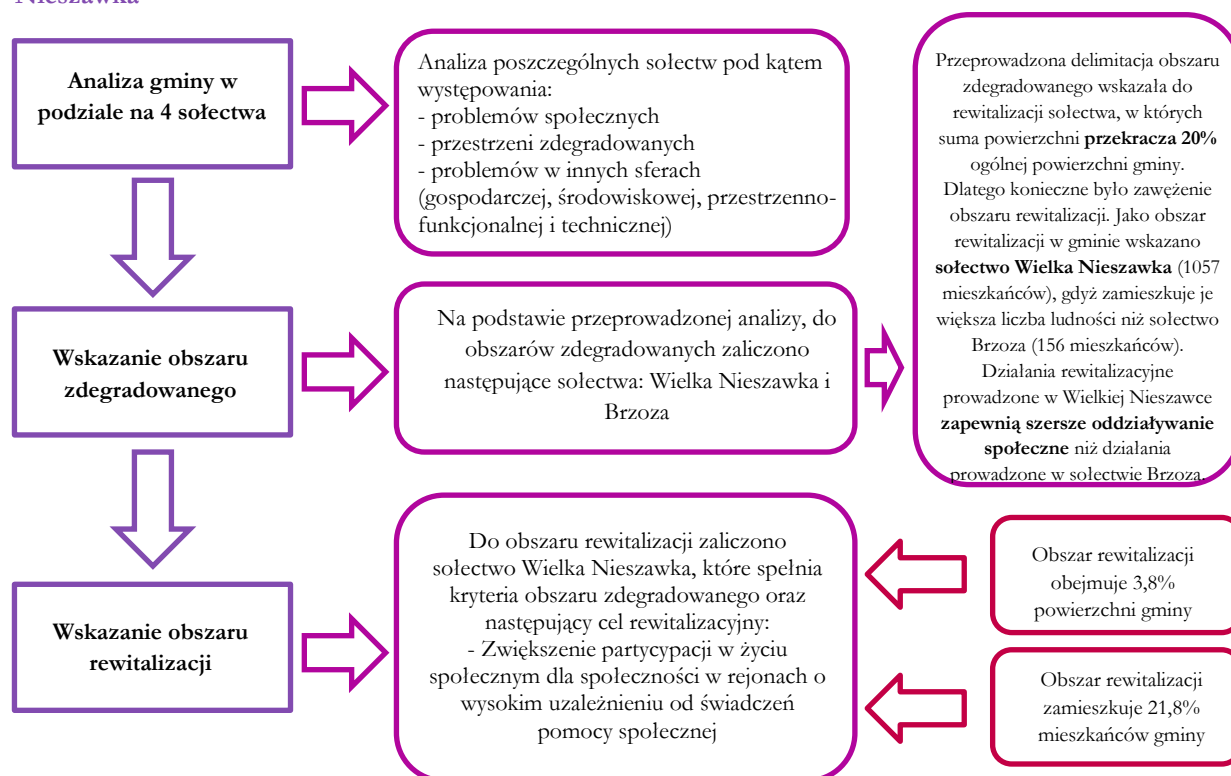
Nieszawka

**Analiza gminy w podziale na 4 sołectwa**

Analiza poszczególnych sołectw pod kątem występowania:
- problemów społecznych
- przestrzeni zdegradowanych
- problemów w innych sferach (gospodarczej, środowiskowej, przestrzenno-funkcjonalnej i technicznej)

**Wskazanie obszaru zdegradowanego**

Na podstawie przeprowadzonej analizy, do obszarów zdegradowanych zaliczono następujące sołectwa: Wielka Nieszawka i Brzoza

Przeprowadzona delimitacja obszaru zdegradowanego wskazała do rewitalizacji sołectwa, w których suma powierzchni **przekracza 20%** ogólnej powierzchni gminy. Dlatego konieczne było zawężenie obszaru rewitalizacji. Jako obszar rewitalizacji w gminie wskazano **sołectwo Wielka Nieszawka** (1057 mieszkańców), gdyż zamieszkuje je większa liczba ludności niż sołectwo Brzoza (156 mieszkańców). Działania rewitalizacyjne prowadzone w Wielkiej Nieszawce **zapewnią szersze oddziaływanie społeczne** niż działania prowadzone w sołectwie Brzoza.

**Wskazanie obszaru rewitalizacji**

Do obszaru rewitalizacji zaliczono sołectwo Wielka Nieszawka, które spełnia kryteria obszaru zdegradowanego oraz następujący cel rewitalizacyjny:
- Zwiększenie partycypacji w życiu społecznym dla społeczności w rejonach o wysokim uzależnieniu od świadczeń pomocy społecznej

Obszar rewitalizacji obejmuje 3,8% powierzchni gminy

Obszar rewitalizacji zamieszkuje 21,8% mieszkańców gminy